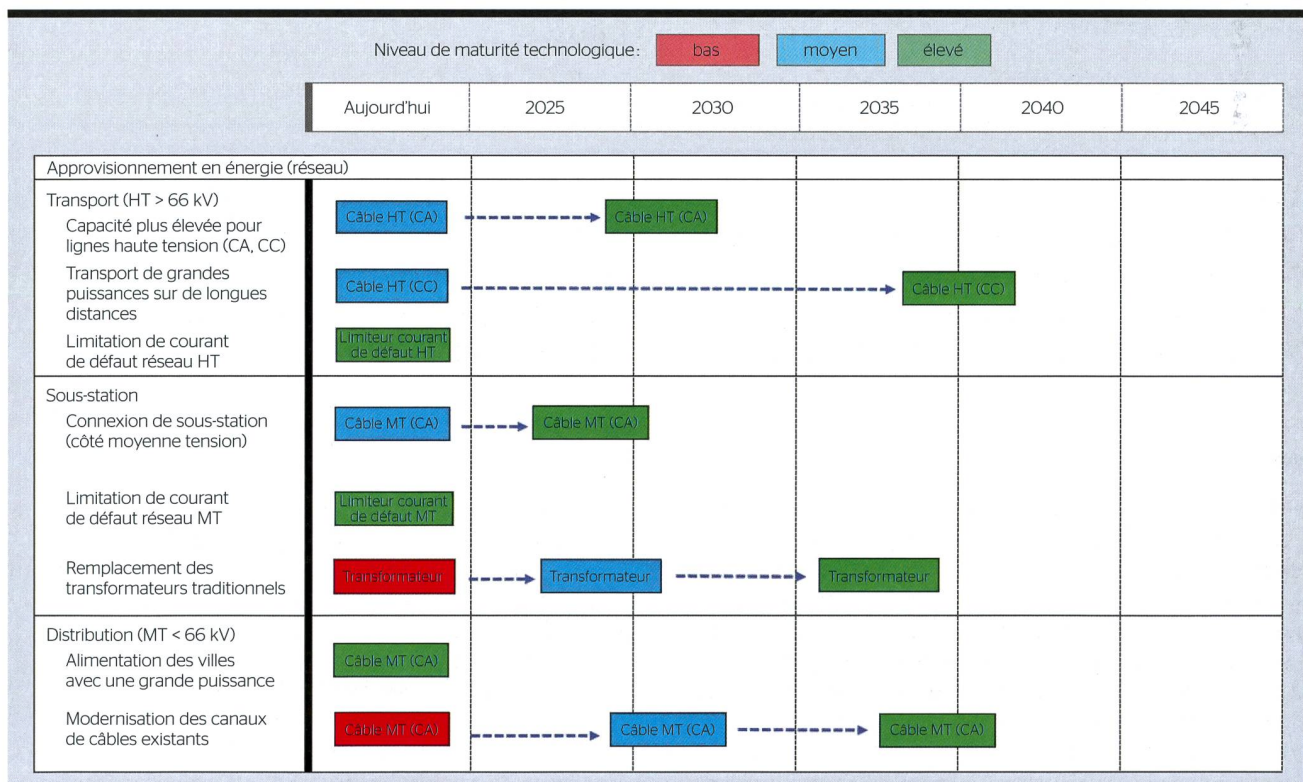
Niveau de maturité technologique : bas | moyen | élevé

| Aujourd'hui | 2025 | 2030 | 2035 | 2040 | 2045 |
|---|---|---|---|---|---|

Approvisionnement en énergie (réseau)

Transport (HT > 66 kV)
Capacité plus élevée pour lignes haute tension (CA, CC)
Câble HT (CA) → Câble HT (CA)
Transport de grandes puissances sur de longues distances
Câble HT (CC) → Câble HT (CC)
Limitation de courant de défaut réseau HT
Limiteur courant de défaut HT

Sous-station
Connexion de sous-station (côté moyenne tension)
Câble MT (CA) → Câble MT (CA)
Limitation de courant de défaut réseau MT
Limiteur courant de défaut MT
Remplacement des transformateurs traditionnels
Transformateur → Transformateur → Transformateur

Distribution (MT < 66 kV)
Alimentation des villes avec une grande puissance
Câble MT (CA)
Modernisation des canaux de câbles existants
Câble MT (CA) → Câble MT (CA) → Câble MT (CA)